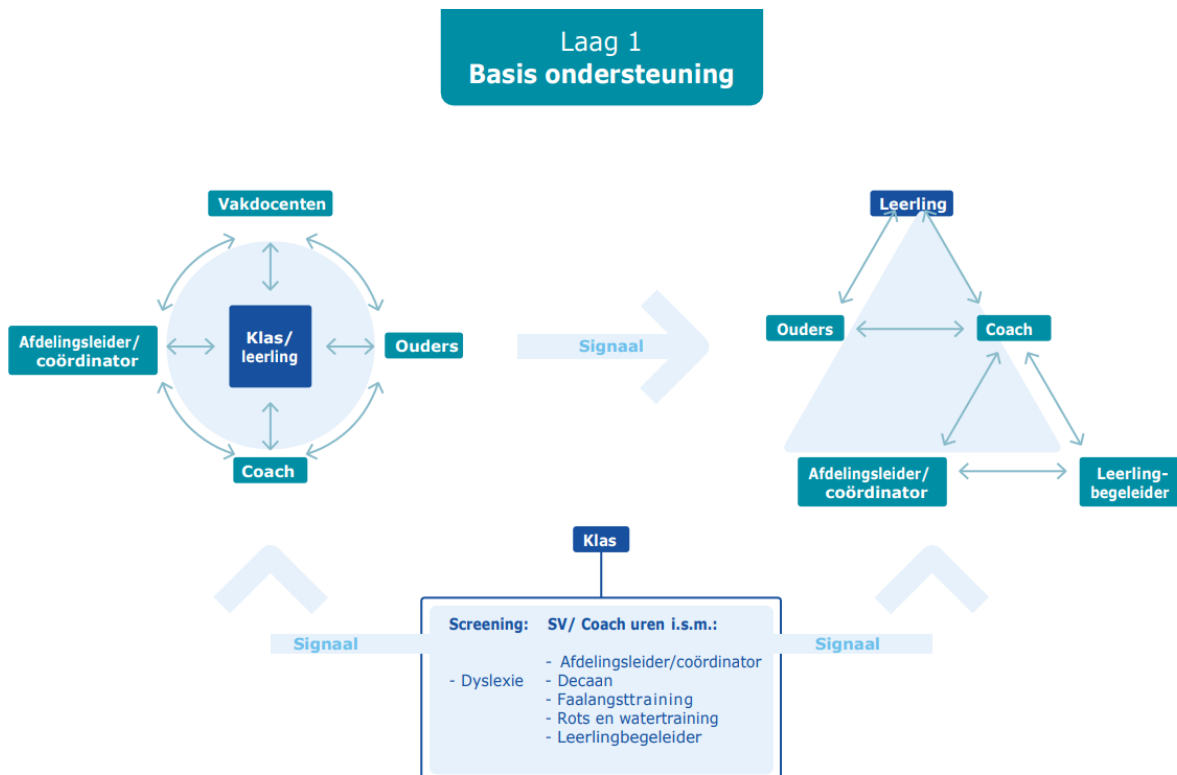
Laag 1
**Basis ondersteuning**

Vakdocenten

Afdelingsleider/ coördinator

Klas/ leerling

Ouders

Coach

Signaal

Leerling

Ouders

Coach

Afdelingsleider/ coördinator

Leerling-begeleider

Klas

Signaal

Screening: SV/ Coach uren i.s.m.:

- Dyslexie

- Afdelingsleider/coördinator
- Decaan
- Faalangsttraining
- Rots en watertraining
- Leerlingbegeleider

Signaal